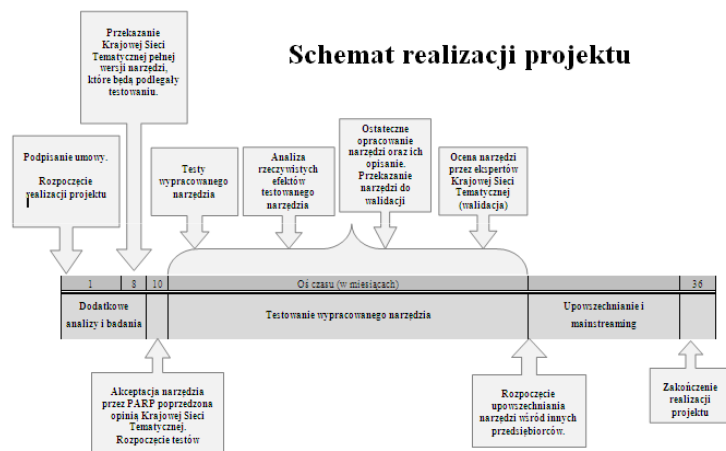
Schemat realizacji projektu

Przekazanie Krajowej Sieci Tematycznej pełnej wersji narzędzi, które będą podlegały testowaniu.

Podpisanie umowy.

Rozpoczęcie realizacji projektu

Testy wypracowanego narzędzia

Analiza rzeczywistych efektów testowanego narzędzia

Ostateczne opracowanie narzędzi oraz ich opisanie. Przekazanie narzędzi do walidacji

Ocena narzędzi przez ekspertów Krajowej Sieci Tematycznej (walidacja)

1 | 8 | 10 | Oś czasu (w miesiącach) | 36

Dodatkowe analizy i badania

Testowanie wypracowanego narzędzia

Upowszechnianie i mainstreaming

Akceptacja narzędzia przez PARP poprzedzona opinią Krajowej Sieci Tematycznej. Rozpoczęcie testów

Rozpoczęcie upowszechniania narzędzi wśród innych przedsiębiorców.

Zakończenie realizacji projektu